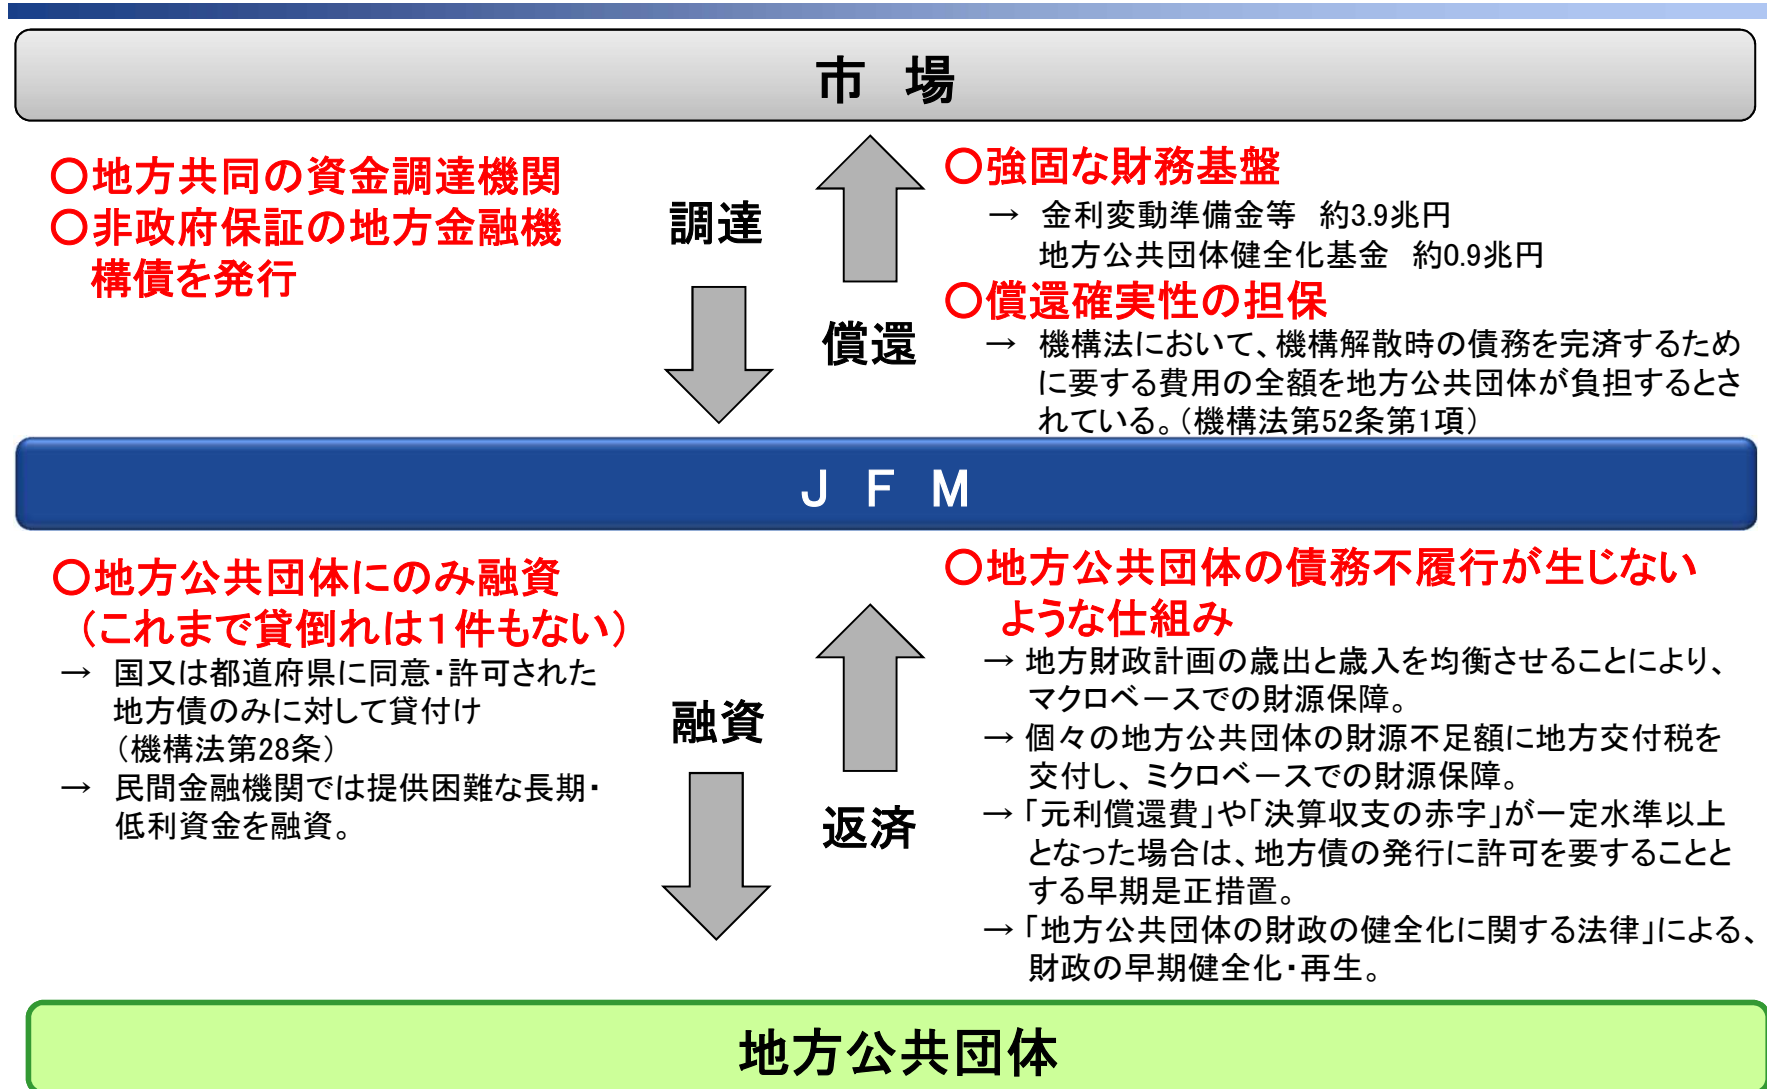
市　場

○地方共同の資金調達機関
○非政府保証の地方金融機構債を発行

調達

償還

○強固な財務基盤
→　金利変動準備金等　約3.9兆円
地方公共団体健全化基金　約0.9兆円

○償還確実性の担保
→　機構法において、機構解散時の債務を完済するために要する費用の全額を地方公共団体が負担するとされている。（機構法第52条第1項）

J　F　M

○地方公共団体にのみ融資
（これまで貸倒れは1件もない）
→　国又は都道府県に同意・許可された地方債のみに対して貸付け（機構法第28条）
→　民間金融機関では提供困難な長期・低利資金を融資。

融資

返済

○地方公共団体の債務不履行が生じないような仕組み
→地方財政計画の歳出と歳入を均衡させることにより、マクロベースでの財源保障。
→個々の地方公共団体の財源不足額に地方交付税を交付し、ミクロベースでの財源保障。
→「元利償還費」や「決算収支の赤字」が一定水準以上となった場合は、地方債の発行に許可を要することとする早期是正措置。
→「地方公共団体の財政の健全化に関する法律」による、財政の早期健全化・再生。

地方公共団体